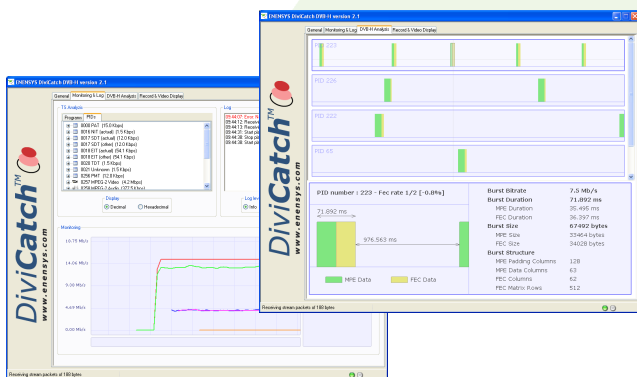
ENENSYS DiviCatch DVB-H version 2.1

General | Monitoring & Log | DVB-H Analysis | Record & Video Display

TS Analysis

Programs | PIDs

0000 PAT (93.0 Kbps)
0010 NIT (actual) (1.5 Kbps)
0011 SDT (actual) (12.0 Kbps)
0011 SDT (other) (12.0 Kbps)
0012 EIT (actual) (54.1 Kbps)
0012 EIT (other) (54.1 Kbps)
0014 TDT (1.0 Kbps)
0021 Unknown (1.5 Kbps)
0256 PMT (12.8 Kbps)
0257 MPEG-2 Video (4.2 Mbps)
0258 MPEG-2 Audio (372.5 Kbps)

Display
Decimal
Hexadecimal

Log

09:44:07 Error: N
09:44:12 Receivi
09:44:13 Receivi
09:44:21 Stat pl
09:44:38 Stat pl
09:44:38 Stat pl

Log lev
Info

Monitoring

18.72 Mb/s
14.04 Mb/s
9.36 Mb/s
4.68 Mb/s
0.00 Mb/s

Receiving stream packets of 188 bytes

DiviCatch™
www.enensys.com

ENENSYS DiviCatch DVB-H version 2.1

General | Monitoring & Log | DVB-H Analysis | Record & Video Display

PID 223
PID 226
PID 232
PID 65

PID number : 223 - Fec rate 1/2 [-0.8%]

71.892 ms
976.563 ms

MPE Data
FEC Data

Burst Bitrate 7.5 Mb/s
Burst Duration 71.892 ms
MPE Duration 35.495 ms
FEC Duration 36.397 ms
Burst Size 67492 bytes
MPE Size 33464 bytes
FEC Size 34028 bytes
Burst Structure
MPE Padding Columns 128
MPE Data Columns 63
FEC Columns 62
FEC Matrix Rows 512

Receiving stream packets of 188 bytes

DiviCatch™
www.enensys.com